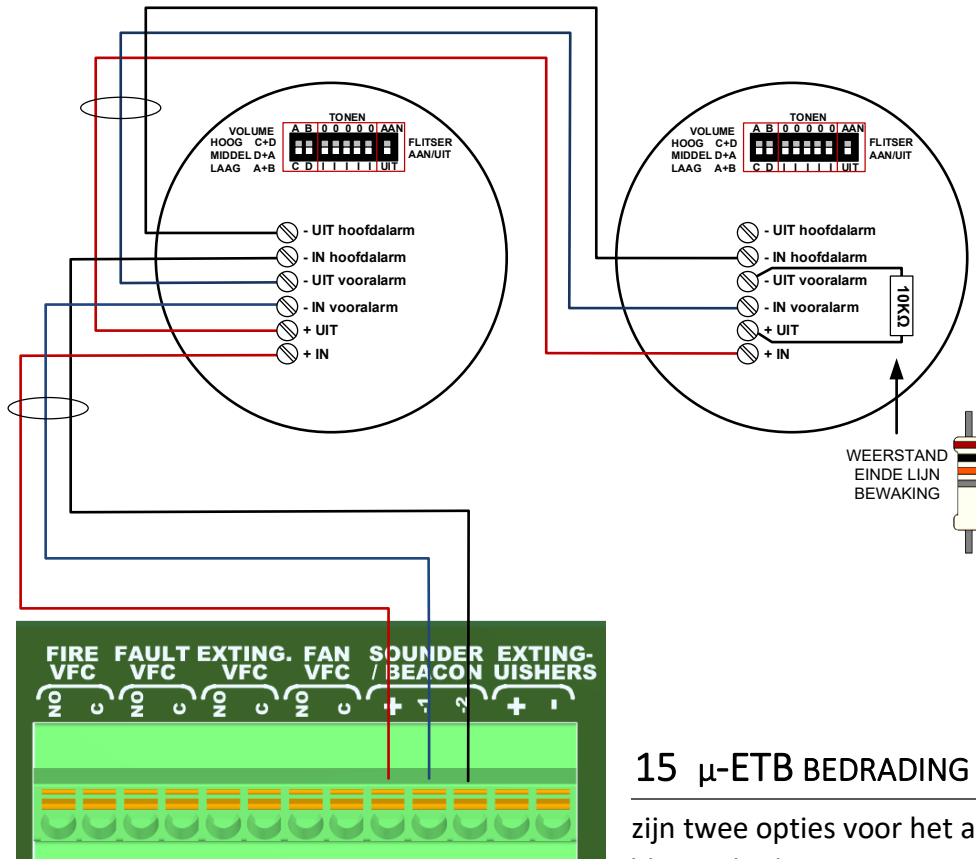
TONEN
VOLUME
HOOG C+D
MIDDEL D+A
LAAG A+B
A B 0 0 0 0 0 AAN
C D I I I I I UIT
FLITSER
AAN/UIT

- UIT hoofdalarm
- IN hoofdalarm
- UIT vooralarm
- IN vooralarm
+ UIT
+ IN

TONEN
VOLUME
HOOG C+D
MIDDEL D+A
LAAG A+B
A B 0 0 0 0 0 AAN
C D I I I I I UIT
FLITSER
AAN/UIT

- UIT hoofdalarm
- IN hoofdalarm
- UIT vooralarm
- IN vooralarm
+ UIT
+ IN

10KΩ

WEERSTAND
EINDE LIJN
BEWAKING

FIRE VFC
FAULT VFC
EXTING. VFC
FAN VFC
SOUNDER / BEACON
EXTING-UISHERS
NO C NO C NO C NO C + -1 -2 + -

15 µ-ETB BEDRADING

zijn twee opties voor het a